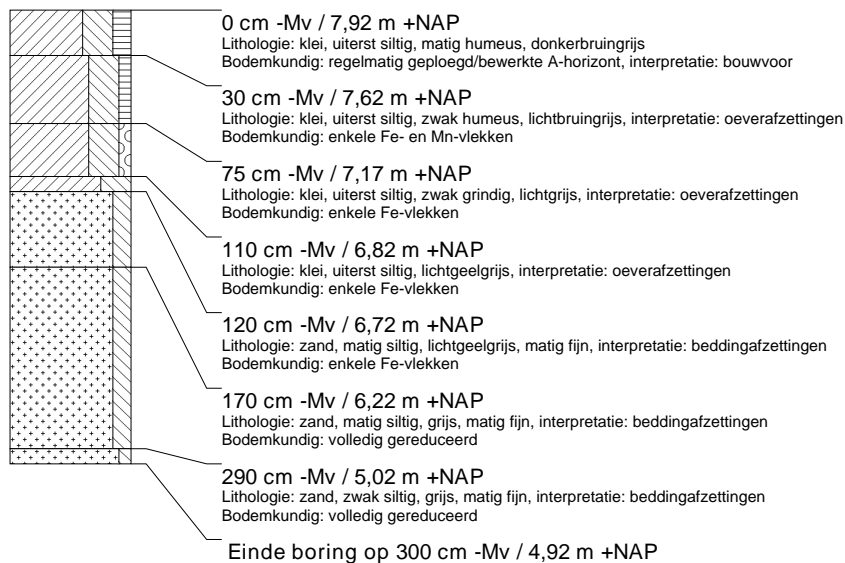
0 cm -Mv / 7,92 m +NAP
Lithologie: klei, uiterst siltig, matig humeus, donkerbruingrijs
Bodemkundig: regelmatig geploegd/bewerkte A-horizont, interpretatie: bouwvoor

30 cm -Mv / 7,62 m +NAP
Lithologie: klei, uiterst siltig, zwak humeus, lichtbruingrijs, interpretatie: oeverafzettingen
Bodemkundig: enkele Fe- en Mn-vlekken

75 cm -Mv / 7,17 m +NAP
Lithologie: klei, uiterst siltig, zwak grindig, lichtgrijs, interpretatie: oeverafzettingen
Bodemkundig: enkele Fe-vlekken

110 cm -Mv / 6,82 m +NAP
Lithologie: klei, uiterst siltig, lichtgeelgrijs, interpretatie: oeverafzettingen
Bodemkundig: enkele Fe-vlekken

120 cm -Mv / 6,72 m +NAP
Lithologie: zand, matig siltig, lichtgeelgrijs, matig fijn, interpretatie: beddingafzettingen
Bodemkundig: enkele Fe-vlekken

170 cm -Mv / 6,22 m +NAP
Lithologie: zand, matig siltig, grijs, matig fijn, interpretatie: beddingafzettingen
Bodemkundig: volledig gereduceerd

290 cm -Mv / 5,02 m +NAP
Lithologie: zand, zwak siltig, grijs, matig fijn, interpretatie: beddingafzettingen
Bodemkundig: volledig gereduceerd

Einde boring op 300 cm -Mv / 4,92 m +NAP